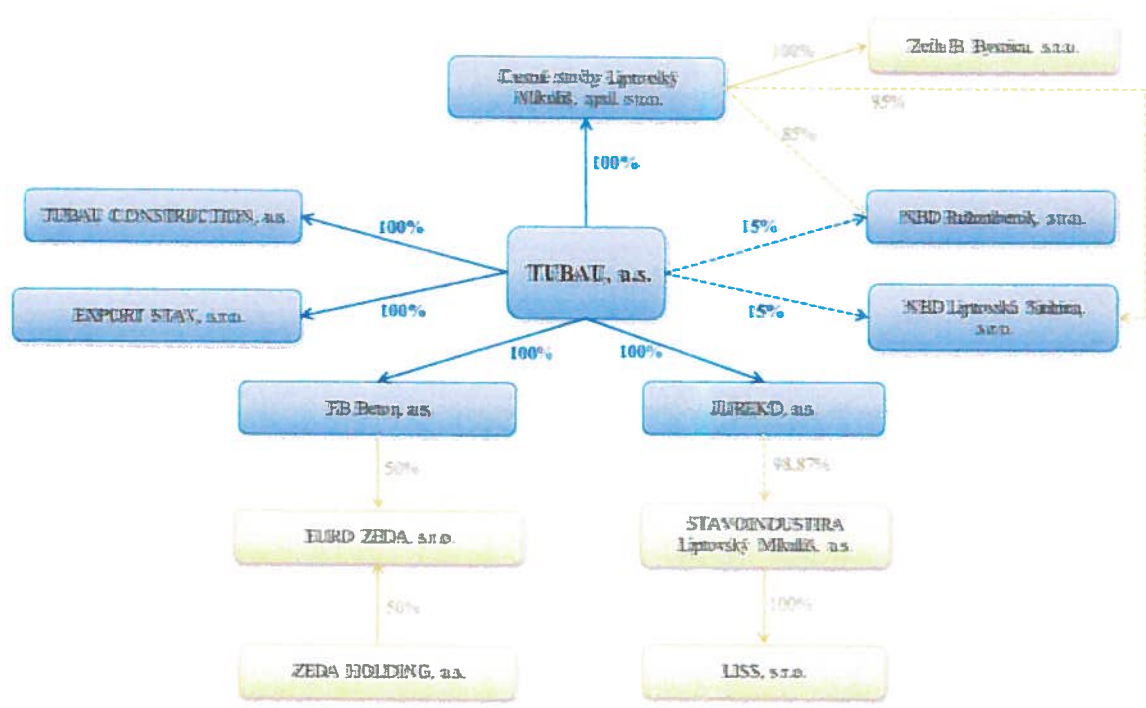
Cestné stavby Liptovský Mikuláš, spol. s r.o.

100%

Zeda B. Bystrica, s.r.o.

85%

85%

100%

TUBAU CONSTRUCTION, a.s.

100%

15%

NBD Ružomberok, s.r.o.

TUBAU, a.s.

EXPORT STAV, s.r.o.

100%

15%

NBD Liptovská Sielnica, s.r.o.

100%

100%

FB Beton, a.s.

JUREKO, a.s.

50%

98,87%

EURO ZEDA, s.r.o.

STAVOINDUSTRIA Liptovský Mikuláš, a.s.

50%

100%

ZEDA HOLDING, a.s.

LISS, s.r.o.